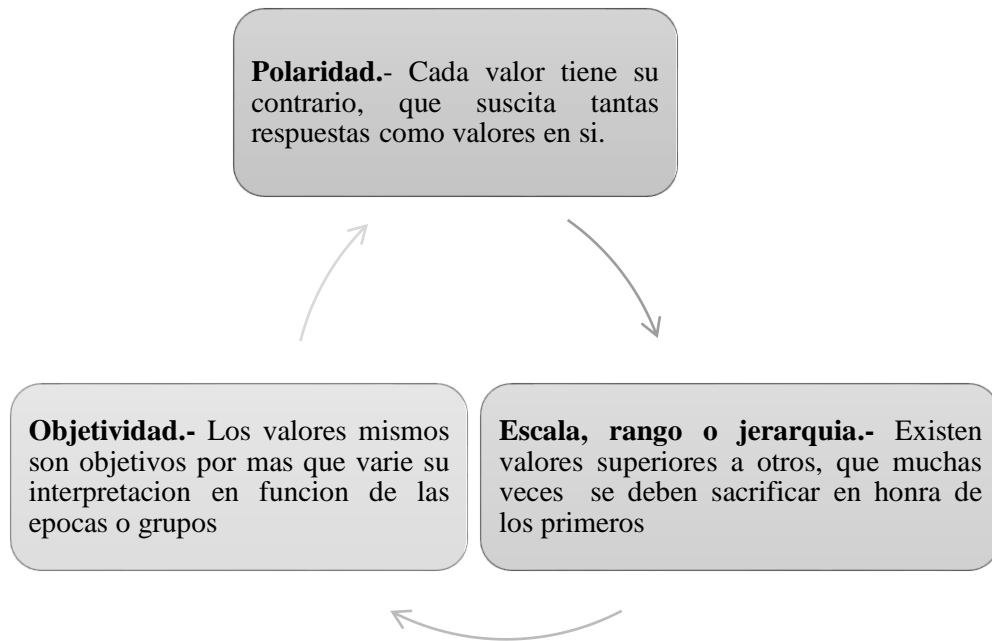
**Polaridad.**- Cada valor tiene su contrario, que suscita tantas respuestas como valores en si.

**Escala, rango o jerarquia.-** Existen valores superiores a otros, que muchas veces se deben sacrificar en honra de los primeros

**Objetividad.-** Los valores mismos son objetivos por mas que varie su interpretacion en funcion de las epocas o grupos